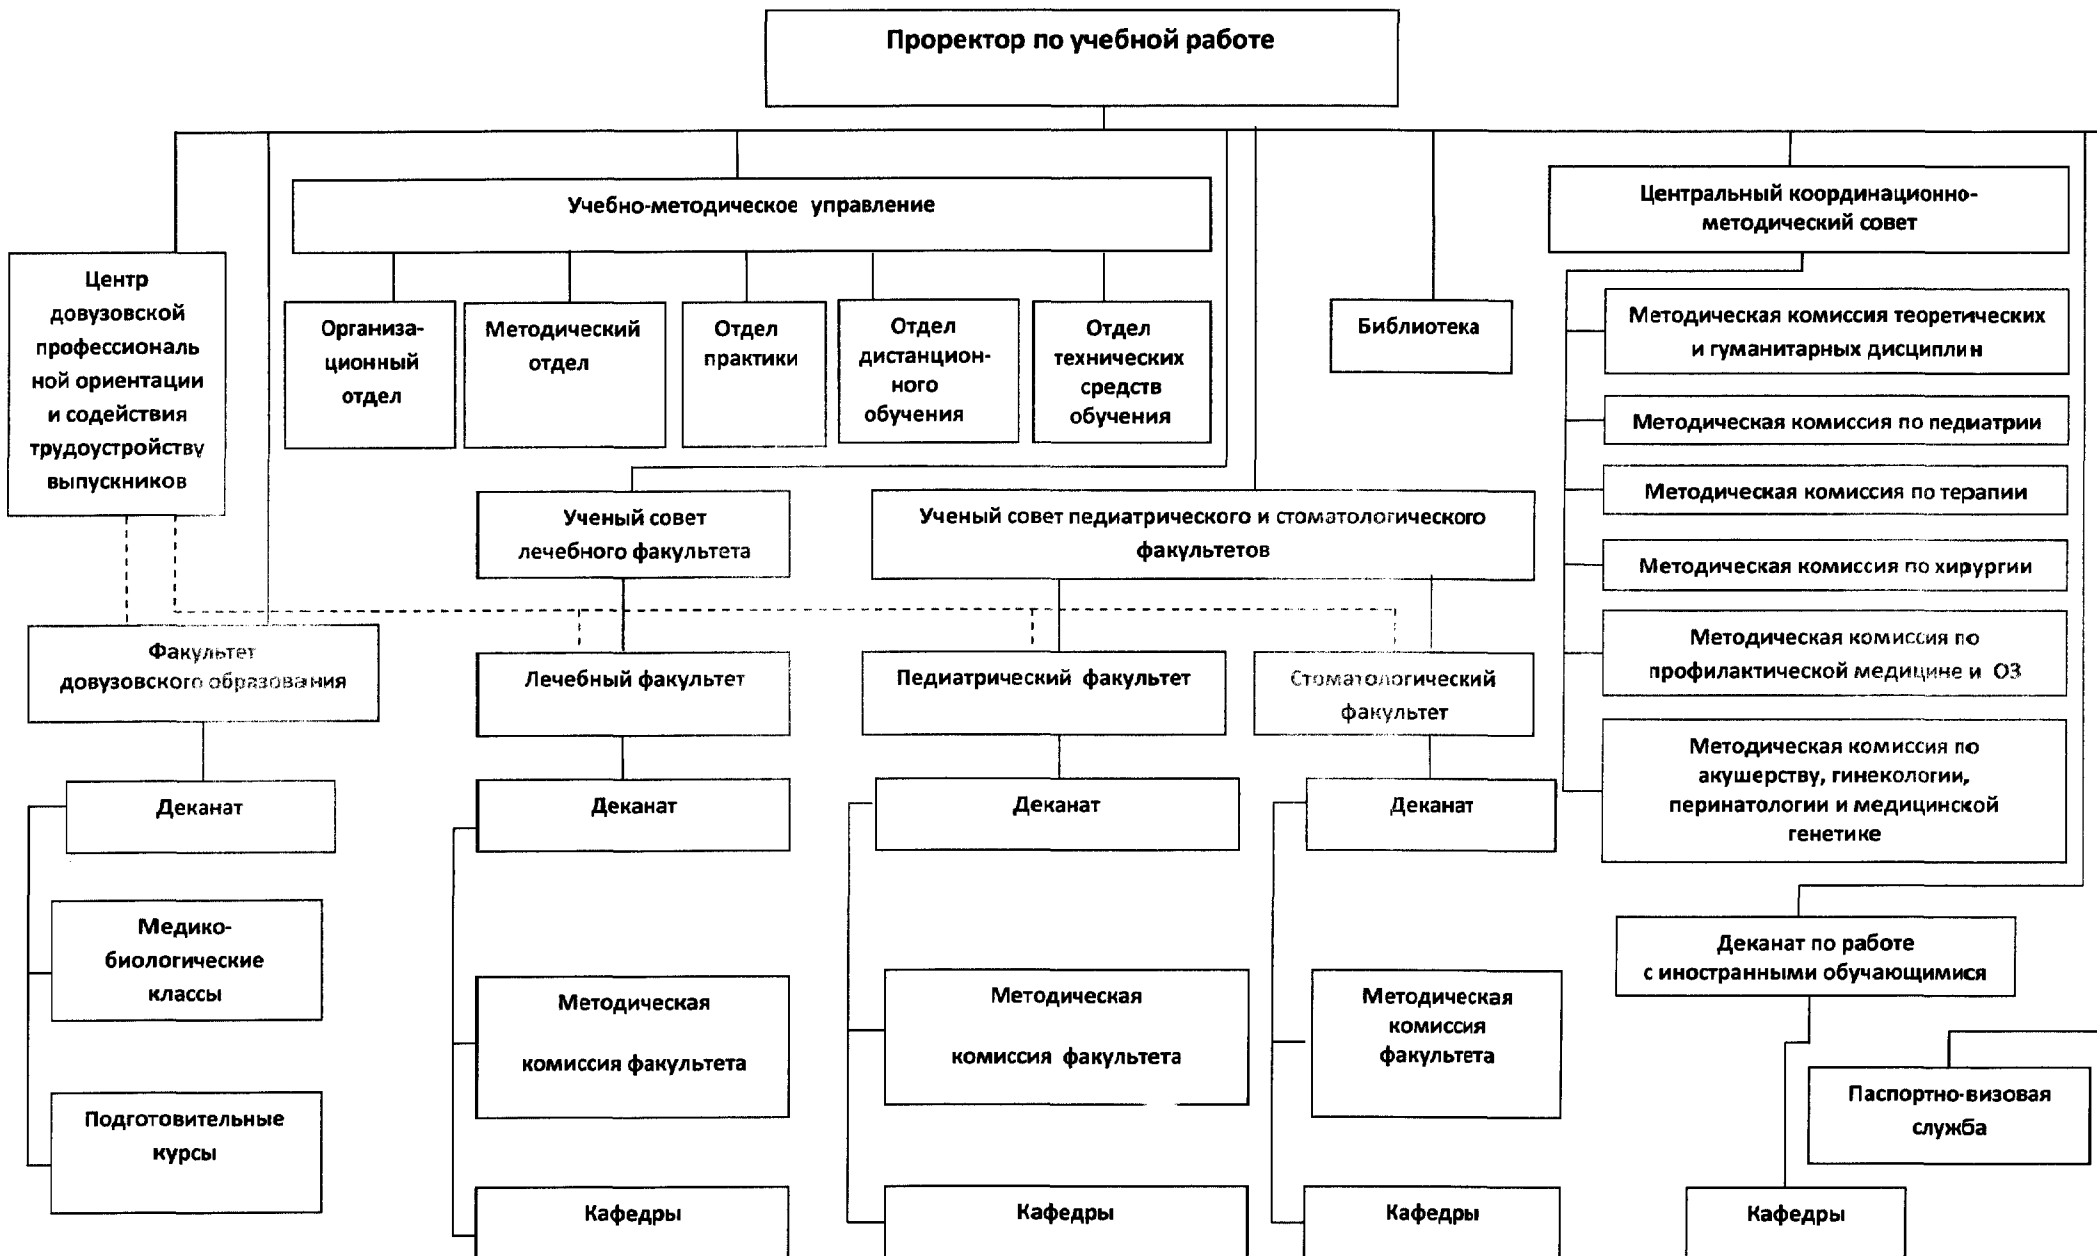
Проректор по учебной работе

Учебно-методическое управление

Центральный координационно-методический совет

Центр довузовской профессиональной ориентации и содействия трудоустройству выпускников

Организационный отдел

Методический отдел

Отдел практики

Отдел дистанционного обучения

Отдел технических средств обучения

Библиотека

Методическая комиссия теоретических и гуманитарных дисциплин

Методическая комиссия по педиатрии

Методическая комиссия по терапии

Методическая комиссия по хирургии

Методическая комиссия по профилактической медицине и ОЗ

Методическая комиссия по акушерству, гинекологии, перинатологии и медицинской генетике

Ученый совет лечебного факультета

Ученый совет педиатрического и стоматологического факультетов

Факультет довузовского образования

Лечебный факультет

Педиатрический факультет

Стоматологический факультет

Деканат

Деканат

Деканат

Деканат

Медико-биологические классы

Подготовительные курсы

Методическая комиссия факультета

Методическая комиссия факультета

Методическая комиссия факультета

Деканат по работе с иностранными обучающимися

Паспортно-визовая служба

Кафедры

Кафедры

Кафедры

Кафедры